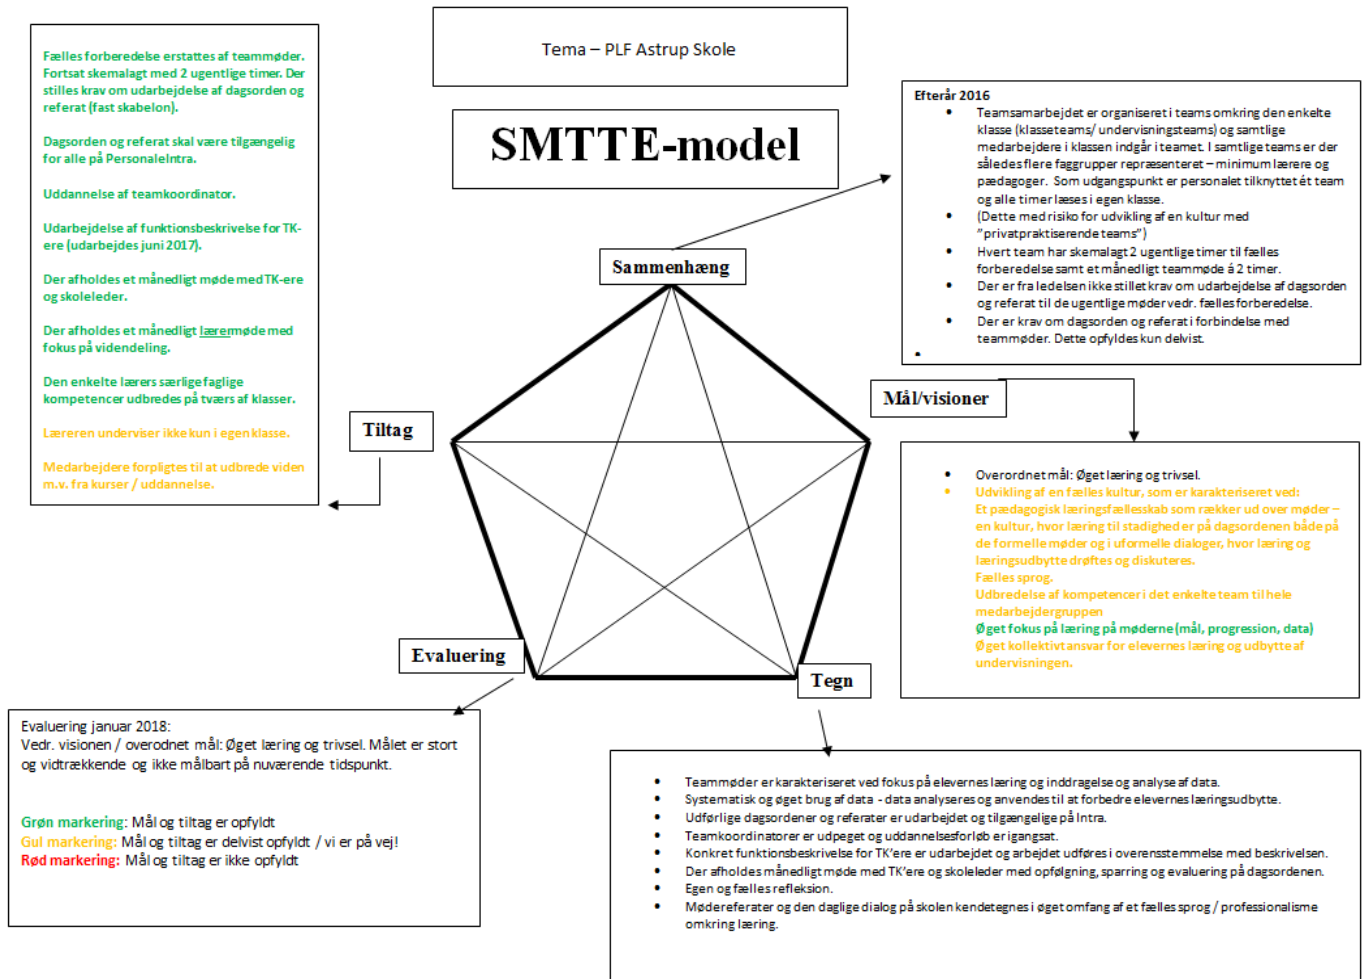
Tema – PLF Astrup Skole

SMTTE-model

Fælles forberedelse erstattes af teammøder. Fortsat skemalagt med 2 ugentlige timer. Der stilles krav om udarbejdelse af dagsorden og referat (fast skabelon).

Dagsorden og referat skal være tilgængelig for alle på PersonaleIntra.

Uddannelse af teamkoordinator.

Udarbejdelse af funktionsbeskrivelse for TK-ere (udarbejdes juni 2017).

Der afholdes et månedligt møde med TK-ere og skoleleder.

Der afholdes et månedligt lærermøde med fokus på videndeling.

Den enkelte lærers særlige faglige kompetencer udbredes på tværs af klasser.

Læreren underviser ikke kun i egen klasse.

Medarbejdere forpligtes til at udbrede viden m.v. fra kurser / uddannelse.

Efterår 2016
• Teamsamarbejdet er organiseret i teams omkring den enkelte klasse (klasseteams/ undervisningsteams) og samtlige medarbejdere i klassen indgår i teamet. I samtlige teams er der således flere faggrupper repræsenteret – minimum lærere og pædagoger. Som udgangspunkt er personalet tilknyttet ét team og alle timer læses i egen klasse.
• (Dette med risiko for udvikling af en kultur med "privatpraktiserende teams")
• Hvert team har skemalagt 2 ugentlige timer til fælles forberedelse samt et månedligt teammøde á 2 timer.
• Der er fra ledelsen ikke stillet krav om udarbejdelse af dagsorden og referat til de ugentlige møder vedr. fælles forberedelse.
• Der er krav om dagsorden og referat i forbindelse med teammøder. Dette opfyldes kun delvist.
•

Sammenhæng

Tiltag

Mål/visioner

Evaluering

Tegn

• Overordnet mål: Øget læring og trivsel.
• Udvikling af en fælles kultur, som er karakteriseret ved:
Et pædagogisk læringsfællesskab som rækker ud over møder – en kultur, hvor læring til stadighed er på dagsordenen både på de formelle møder og i uformelle dialoger, hvor læring og læringsudbytte drøftes og diskuteres.
Fælles sprog.
Udbredelse af kompetencer i det enkelte team til hele medarbejdergruppen
Øget fokus på læring på møderne (mål, progression, data)
Øget kollektivt ansvar for elevernes læring og udbytte af undervisningen.

Evaluering januar 2018:
Vedr. visionen / overodnet mål: Øget læring og trivsel. Målet er stort og vidtrækkende og ikke målbart på nuværende tidspunkt.

Grøn markering: Mål og tiltag er opfyldt
Gul markering: Mål og tiltag er delvist opfyldt / vi er på vej!
Rød markering: Mål og tiltag er ikke opfyldt

• Teammøder er karakteriseret ved fokus på elevernes læring og inddragelse og analyse af data.
• Systematisk og øget brug af data - data analyseres og anvendes til at forbedre elevernes læringsudbytte.
• Udførlige dagsordener og referater er udarbejdet og tilgængelige på Intra.
• Teamkoordinatorer er udpeget og uddannelsesforløb er igangsat.
• Konkret funktionsbeskrivelse for TK'ere er udarbejdet og arbejdet udføres i overensstemmelse med beskrivelsen.
• Der afholdes månedligt møde med TK'ere og skoleleder med opfølgning, sparring og evaluering på dagsordenen.
• Egen og fælles refleksion.
• Mødereferater og den daglige dialog på skolen kendetegnes i øget omfang af et fælles sprog / professionalisme omkring læring.